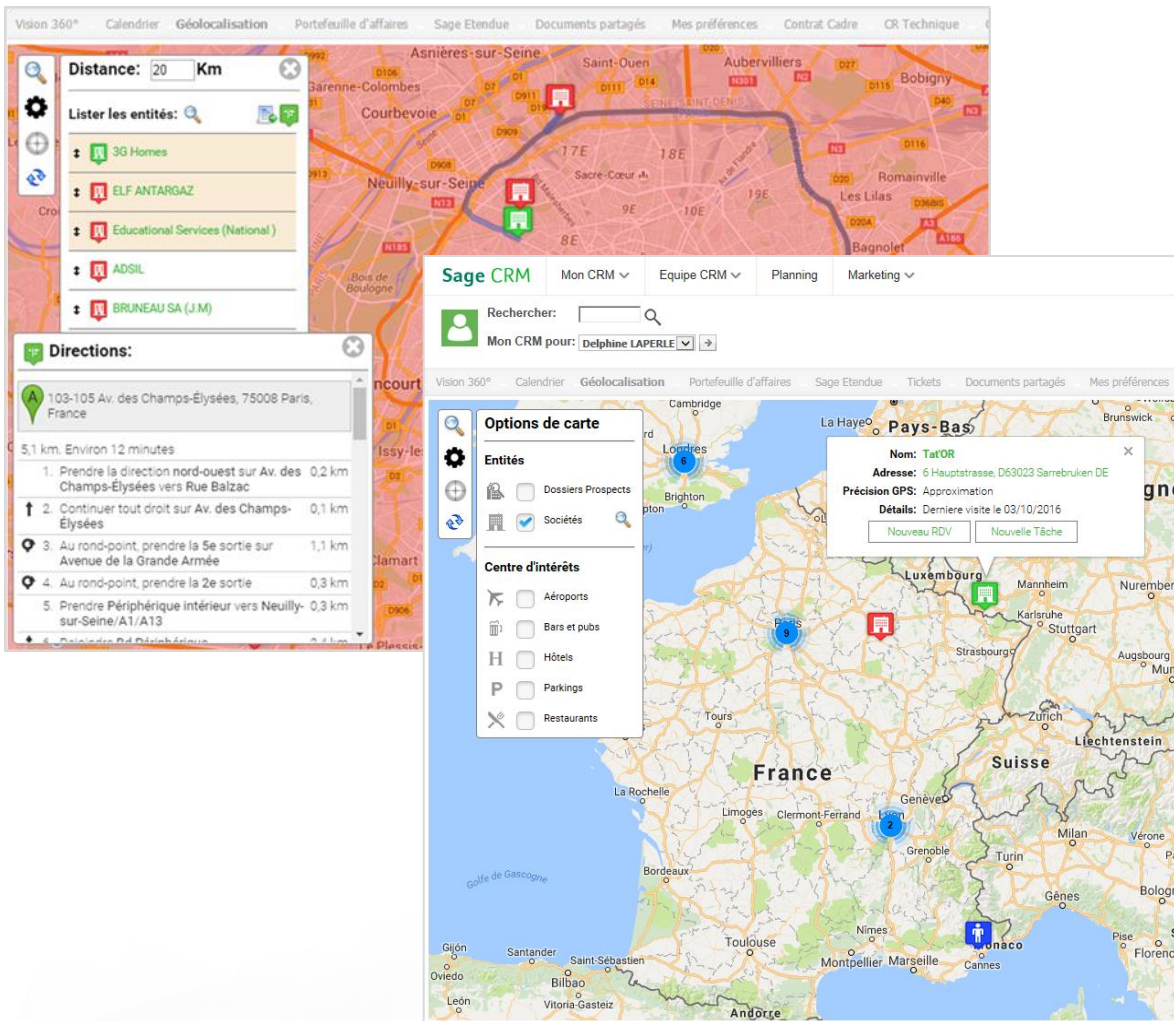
Vision 360° Calendrier Géolocalisation Portefeuille d'affaires Sage Etendue Documents partagés Mes préférences Contrat Cadre CR Technique

Asnières-sur-Seine Saint-Ouen Aubervilliers Bobigny Garenne-Colombes Courbevoie Neuilly-sur-Seine Sacre-Cœur 17E 18E 19E 9E 10E 8E Romainville Les Lilas Bagnolet Bois de Boulogne Issy-les Clamart Le Plessis

Distance: 20 Km

Lister les entités:

3G Homes

ELF ANTARGAZ

Educational Services (National )

ADSIL

BRUNEAU SA (J.M)

Directions:

103-105 Av. des Champs-Élysées, 75008 Paris, France

5,1 km. Environ 12 minutes

| | | |
|---|---|---|
| 1. | Prendre la direction nord-ouest sur Av. des Champs-Élysées vers Rue Balzac | 0,2 km |
| 2. | Continuer tout droit sur Av. des Champs-Élysées | 0,1 km |
| 3. | Au rond-point, prendre la 5e sortie sur Avenue de la Grande Armée | 1,1 km |
| 4. | Au rond-point, prendre la 2e sortie | 0,3 km |
| 5. | Prendre Périphérique intérieur vers Neuilly-sur-Seine/A1/A13 | 0,3 km |
| 6. | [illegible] | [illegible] |

Sage CRM Mon CRM Equipe CRM Planning Marketing

Rechercher:

Mon CRM pour: Delphine LAPERLE

Vision 360° Calendrier Géolocalisation Portefeuille d'affaires Sage Etendue Tickets Documents partagés Mes préférences

Options de carte

Entités

Dossiers Prospects

Sociétés

Centre d'intérêts

Aéroports

Bars et pubs

Hôtels

Parkings

Restaurants

Nom: Tat'OR
Adresse: 6 Hauptstrasse, D63023 Sarrebruken DE
Précision GPS: Approximation
Détails: Derniere visite le 03/10/2016
Nouveau RDV Nouvelle Tâche

Cambridge Londres 6 Brighton La Haye Pays-Bas Brunswick Luxembourg Mannheim Nuremberg Karlsruhe Stuttgart Strasbourg Augsburg Paris 9 Tours Zurich Liechtenstein Suisse France La Rochelle Limoges Clermont-Ferrand Genève 2 Milan Vérone Grenoble Turin Bordeaux Golfe de Gascogne Gênes Toulouse Nîmes Montpellier Marseille Cannes Monaco Pise Gijón Santander Saint-Sébastien Oviedo Bilbao León Vitoria-Gasteiz Andorre